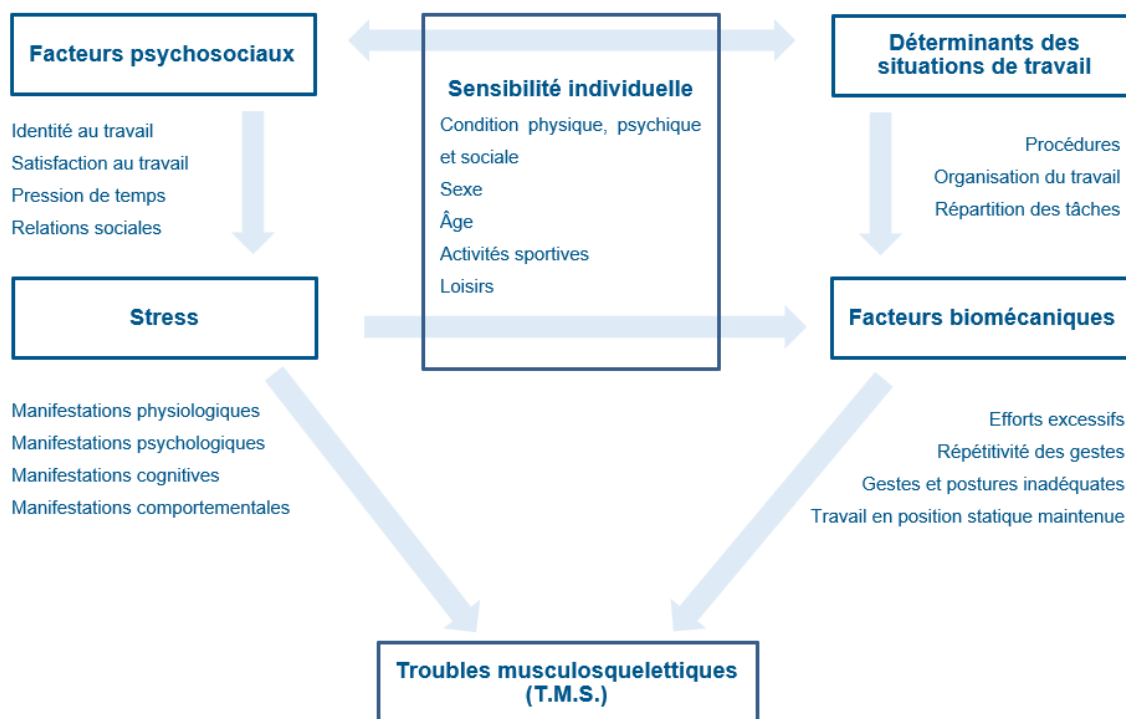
Facteurs psychosociaux

Identité au travail
Satisfaction au travail
Pression de temps
Relations sociales

Sensibilité individuelle
Condition physique, psychique et sociale
Sexe
Âge
Activités sportives
Loisirs

Déterminants des situations de travail

Procédures
Organisation du travail
Répartition des tâches

Stress

Manifestations physiologiques
Manifestations psychologiques
Manifestations cognitives
Manifestations comportementales

Facteurs biomécaniques

Efforts excessifs
Répétitivité des gestes
Gestes et postures inadéquates
Travail en position statique maintenue

Troubles musculosquelettiques (T.M.S.)